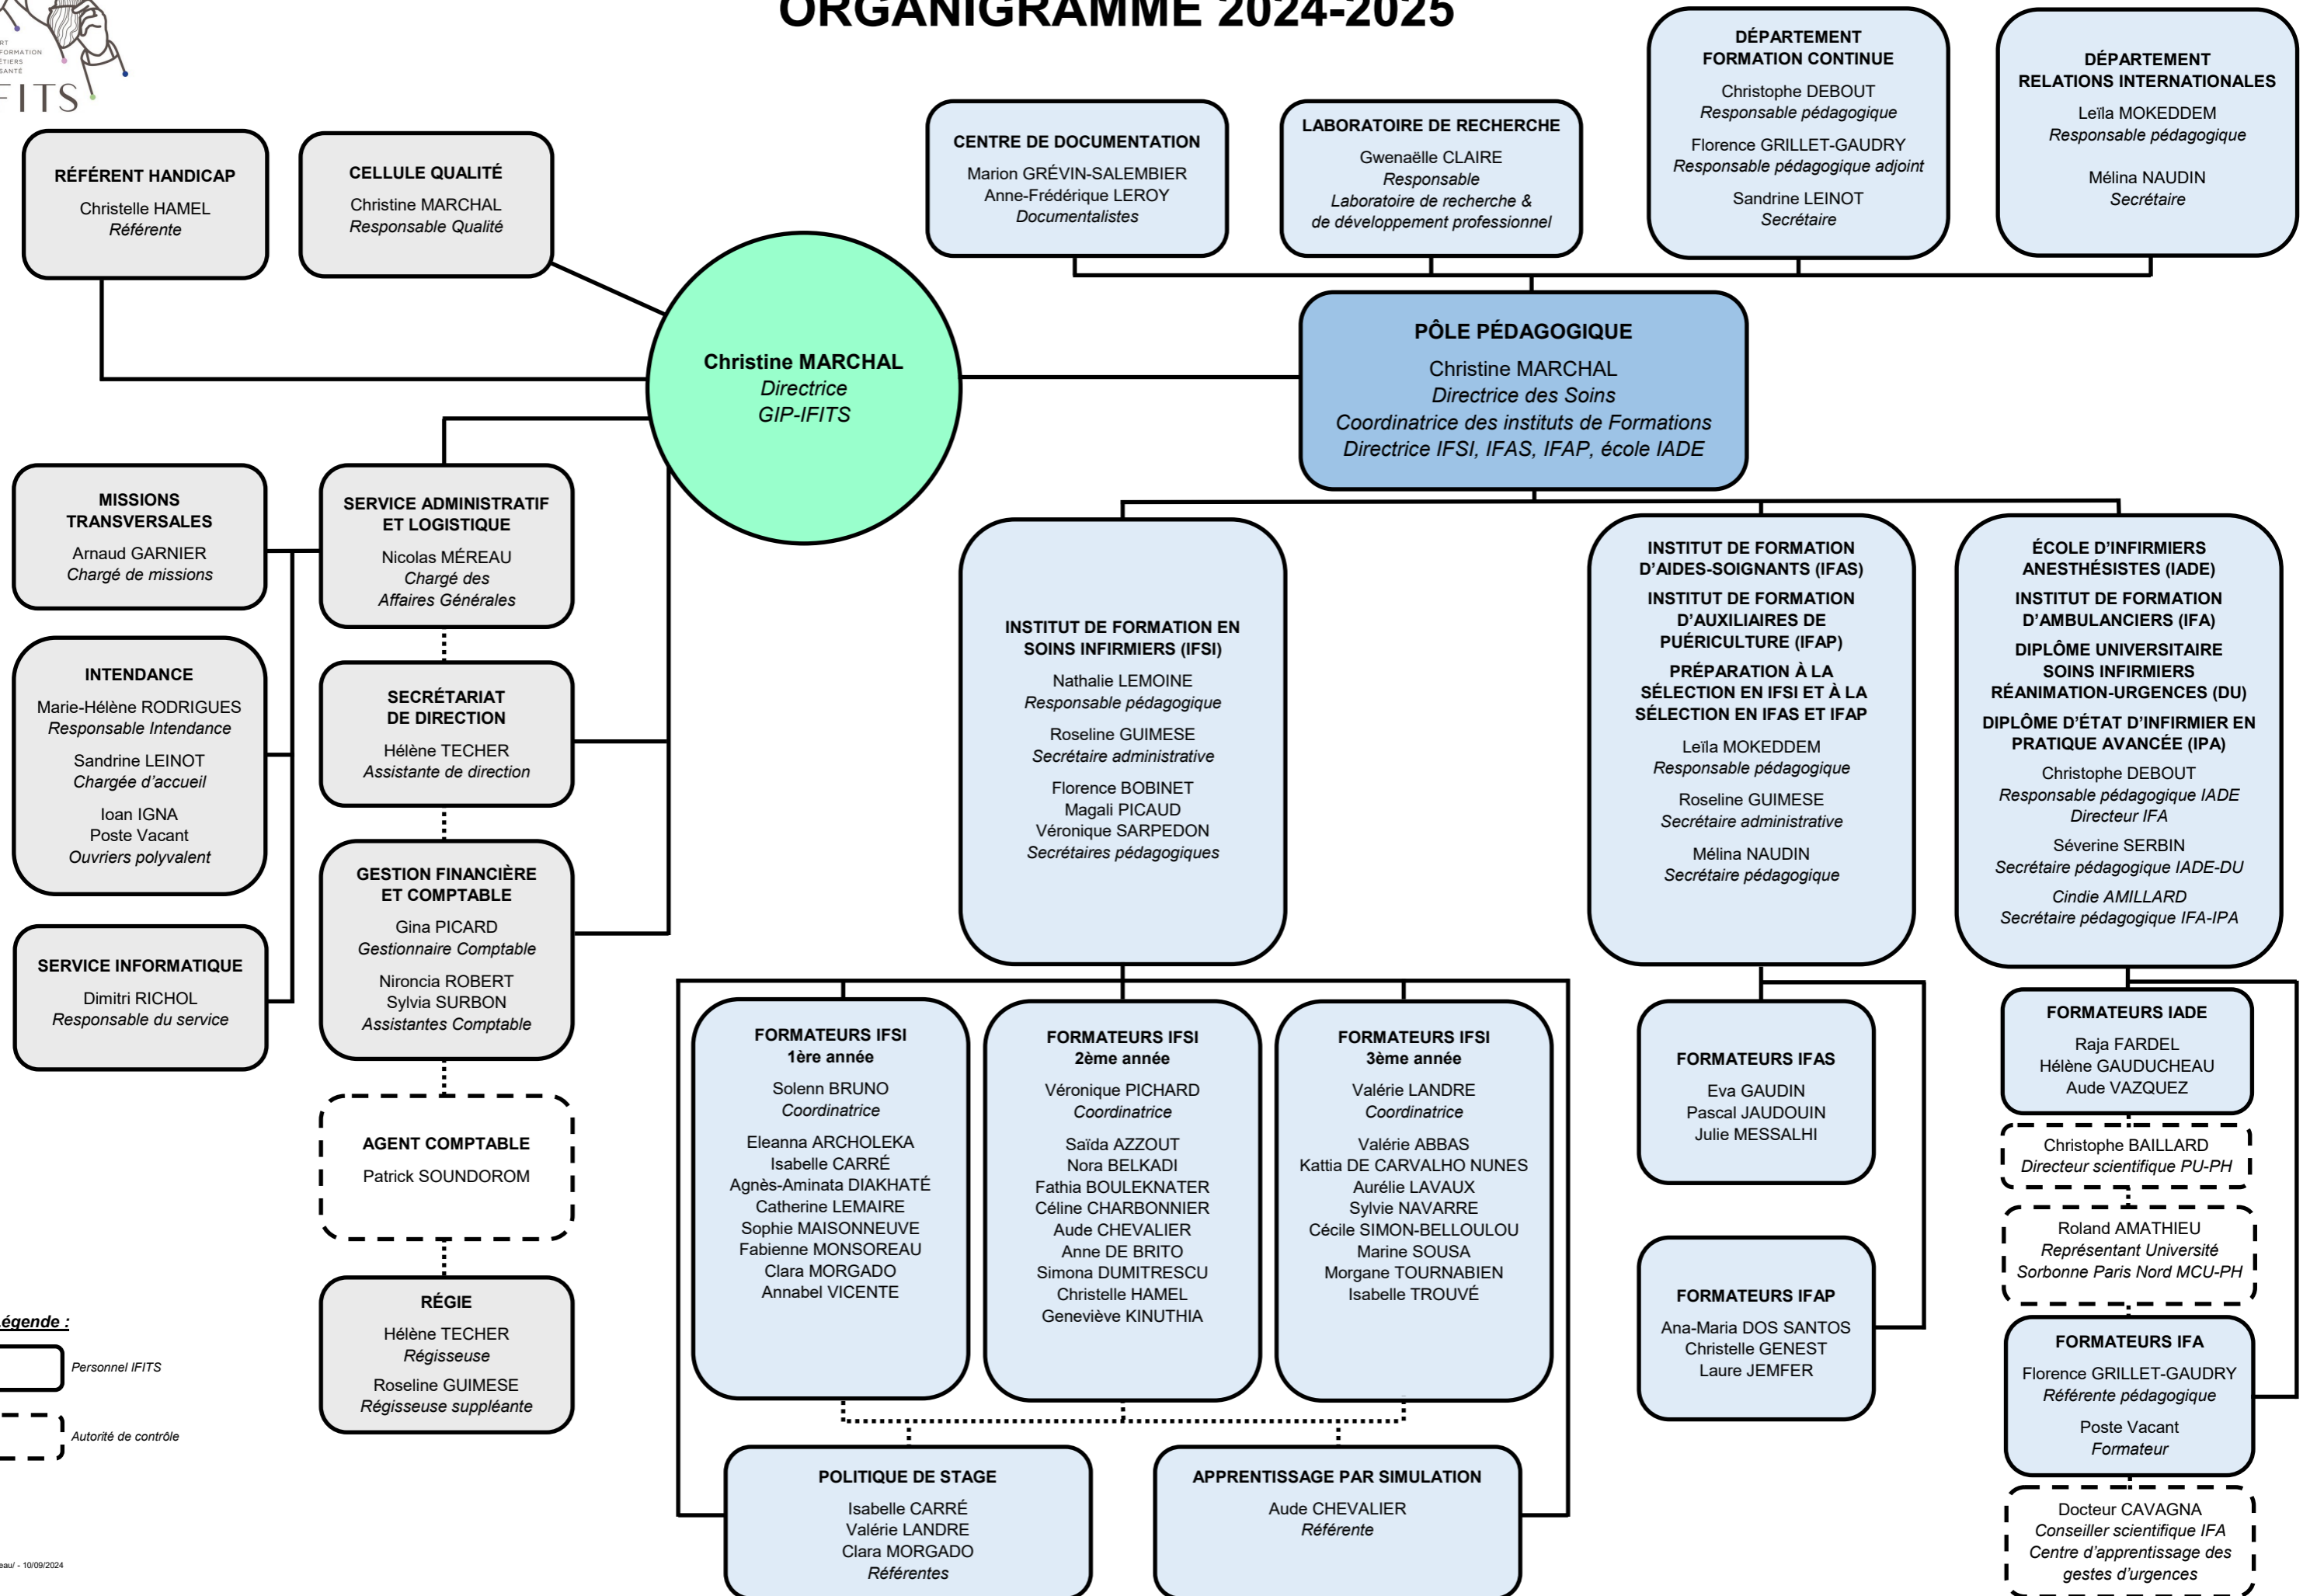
RT FORMATION ÉTIERS SANTÉ
IFITS

ORGANIGRAMME 2024-2025

RÉFÉRENT HANDICAP
Christelle HAMEL
Référente

CELLULE QUALITÉ
Christine MARCHAL
Responsable Qualité

CENTRE DE DOCUMENTATION
Marion GRÉVIN-SALEMBIER
Anne-Frédérique LEROY
Documentalistes

LABORATOIRE DE RECHERCHE
Gwenaëlle CLAIRE
Responsable
Laboratoire de recherche & de développement professionnel

DÉPARTEMENT FORMATION CONTINUE
Christophe DEBOUT
Responsable pédagogique
Florence GRILLET-GAUDRY
Responsable pédagogique adjoint
Sandrine LEINOT
Secrétaire

DÉPARTEMENT RELATIONS INTERNATIONALES
Leïla MOKEDDEM
Responsable pédagogique
Mélina NAUDIN
Secrétaire

Christine MARCHAL
Directrice
GIP-IFITS

PÔLE PÉDAGOGIQUE
Christine MARCHAL
Directrice des Soins
Coordinatrice des instituts de Formations
Directrice IFSI, IFAS, IFAP, école IADE

MISSIONS TRANSVERSALES
Arnaud GARNIER
Chargé de missions

SERVICE ADMINISTRATIF ET LOGISTIQUE
Nicolas MÉREAU
Chargé des Affaires Générales

INTENDANCE
Marie-Hélène RODRIGUES
Responsable Intendance
Sandrine LEINOT
Chargée d'accueil
Ioan IGNA
Poste Vacant
Ouvriers polyvalent

SECRÉTARIAT DE DIRECTION
Hélène TECHER
Assistante de direction

SERVICE INFORMATIQUE
Dimitri RICHOL
Responsable du service

GESTION FINANCIÈRE ET COMPTABLE
Gina PICARD
Gestionnaire Comptable
Nironcia ROBERT
Sylvia SURBON
Assistantes Comptable

AGENT COMPTABLE
Patrick SOUNDOROM

RÉGIE
Hélène TECHER
Régisseuse
Roseline GUIMESE
Régisseuse suppléante

égende :
Personnel IFITS
Autorité de contrôle

eau/ - 10/09/2024

INSTITUT DE FORMATION EN SOINS INFIRMIERS (IFSI)
Nathalie LEMOINE
Responsable pédagogique
Roseline GUIMESE
Secrétaire administrative
Florence BOBINET
Magali PICAUD
Véronique SARPEDON
Secrétaires pédagogiques

INSTITUT DE FORMATION D'AIDES-SOIGNANTS (IFAS)
INSTITUT DE FORMATION D'AUXILIAIRES DE PUÉRICULTURE (IFAP)
PRÉPARATION À LA SÉLECTION EN IFSI ET À LA SÉLECTION EN IFAS ET IFAP
Leïla MOKEDDEM
Responsable pédagogique
Roseline GUIMESE
Secrétaire administrative
Mélina NAUDIN
Secrétaire pédagogique

ÉCOLE D'INFIRMIERS ANESTHÉSISTES (IADE)
INSTITUT DE FORMATION D'AMBULANCIERS (IFA)
DIPLÔME UNIVERSITAIRE SOINS INFIRMIERS RÉANIMATION-URGENCES (DU)
DIPLÔME D'ÉTAT D'INFIRMIER EN PRATIQUE AVANCÉE (IPA)
Christophe DEBOUT
Responsable pédagogique IADE
Directeur IFA
Séverine SERBIN
Secrétaire pédagogique IADE-DU
Cindie AMILLARD
Secrétaire pédagogique IFA-IPA

FORMATEURS IFSI
1ère année
Solenn BRUNO
Coordinatrice
Eleanna ARCHOLEKA
Isabelle CARRÉ
Agnès-Aminata DIAKHATÉ
Catherine LEMAIRE
Sophie MAISONNEUVE
Fabienne MONSOREAU
Clara MORGADO
Annabel VICENTE

FORMATEURS IFSI
2ème année
Véronique PICHARD
Coordinatrice
Saïda AZZOUT
Nora BELKADI
Fathia BOULEKNATER
Céline CHARBONNIER
Aude CHEVALIER
Anne DE BRITO
Simona DUMITRESCU
Christelle HAMEL
Geneviève KINUTHIA

FORMATEURS IFSI
3ème année
Valérie LANDRE
Coordinatrice
Valérie ABBAS
Kattia DE CARVALHO NUNES
Aurélie LAVAUX
Sylvie NAVARRE
Cécile SIMON-BELLOULOU
Marine SOUSA
Morgane TOURNABIEN
Isabelle TROUVÉ

FORMATEURS IFAS
Eva GAUDIN
Pascal JAUDOUIN
Julie MESSALHI

FORMATEURS IFAP
Ana-Maria DOS SANTOS
Christelle GENEST
Laure JEMFER

FORMATEURS IADE
Raja FARDEL
Hélène GAUDUCHEAU
Aude VAZQUEZ

Christophe BAILLARD
Directeur scientifique PU-PH

Roland AMATHIEU
Représentant Université Sorbonne Paris Nord MCU-PH

FORMATEURS IFA
Florence GRILLET-GAUDRY
Référente pédagogique
Poste Vacant
Formateur

Docteur CAVAGNA
Conseiller scientifique IFA
Centre d'apprentissage des gestes d'urgence

POLITIQUE DE STAGE
Isabelle CARRÉ
Valérie LANDRE
Clara MORGADO
Référentes

APPRENTISSAGE PAR SIMULATION
Aude CHEVALIER
Référente